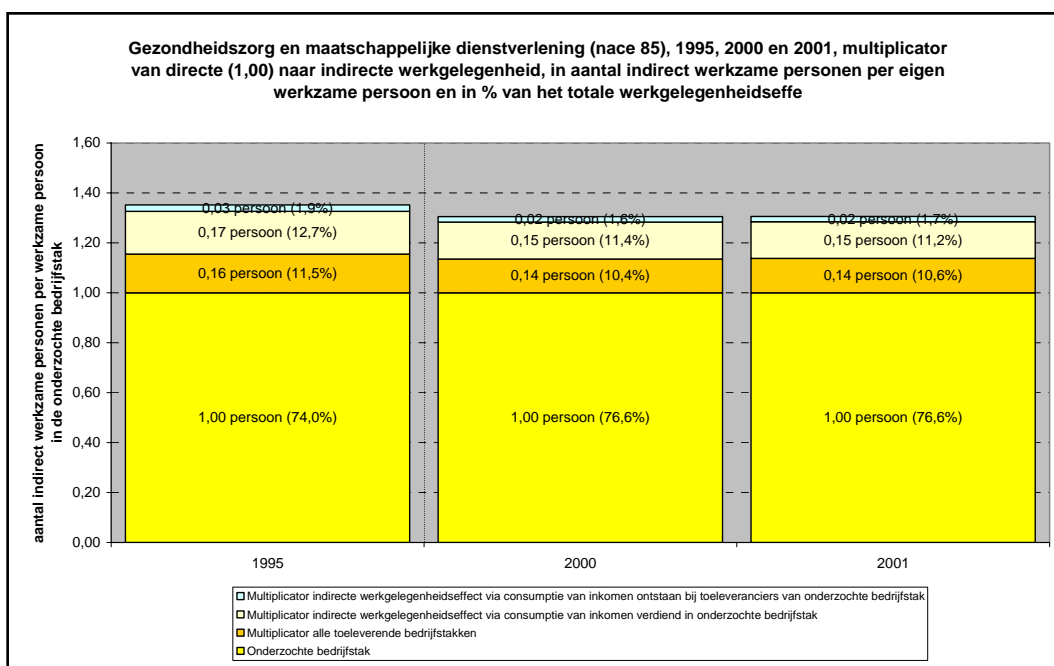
Gezondheidszorg en maatschappelijke dienstverlening (nace 85), 1995, 2000 en 2001, multiplicator van directe (1,00) naar indirecte werkgelegenheid, in aantal indirect werkzame personen per eigen werkzame persoon en in % van het totale werkgelegenheidseffe

aantal indirect werkzame personen per werkzame persoon in de onderzochte bedrijfstak

1,60
1,40
1,20
1,00
0,80
0,60
0,40
0,20
0,00

0,03 persoon (1,9%)
0,17 persoon (12,7%)
0,16 persoon (11,5%)
1,00 persoon (74,0%)

0,02 persoon (1,6%)
0,15 persoon (11,4%)
0,14 persoon (10,4%)
1,00 persoon (76,6%)

0,02 persoon (1,7%)
0,15 persoon (11,2%)
0,14 persoon (10,6%)
1,00 persoon (76,6%)

1995
2000
2001

Multiplicator indirecte werkgelegenheidseffect via consumptie van inkomen ontstaan bij toeleveranciers van onderzochte bedrijfstak
Multiplicator indirecte werkgelegenheidseffect via consumptie van inkomen verdiend in onderzochte bedrijfstak
Multiplicator alle toeleverende bedrijfstakken
Onderzochte bedrijfstak